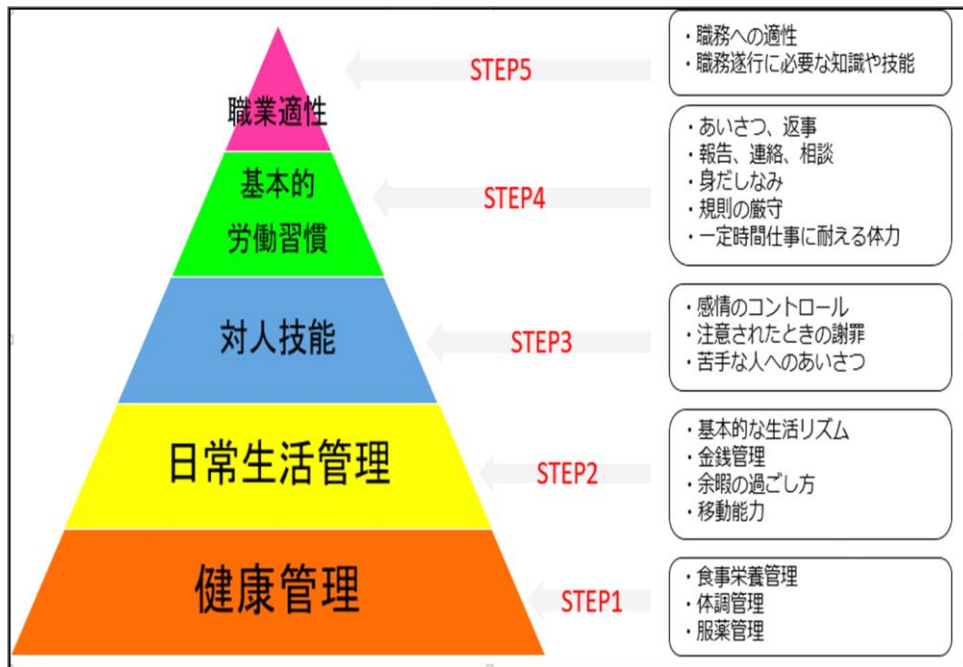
職業適性

STEP5

・職務への適性
・職務遂行に必要な知識や技能

基本的
労働習慣

STEP4

・あいさつ、返事
・報告、連絡、相談
・身だしなみ
・規則の厳守
・一定時間仕事に耐える体力

対人技能

STEP3

・感情のコントロール
・注意されたときの謝罪
・苦手な人へのあいさつ

日常生活管理

STEP2

・基本的な生活リズム
・金銭管理
・余暇の過ごし方
・移動能力

健康管理

STEP1

・食事栄養管理
・体調管理
・服薬管理